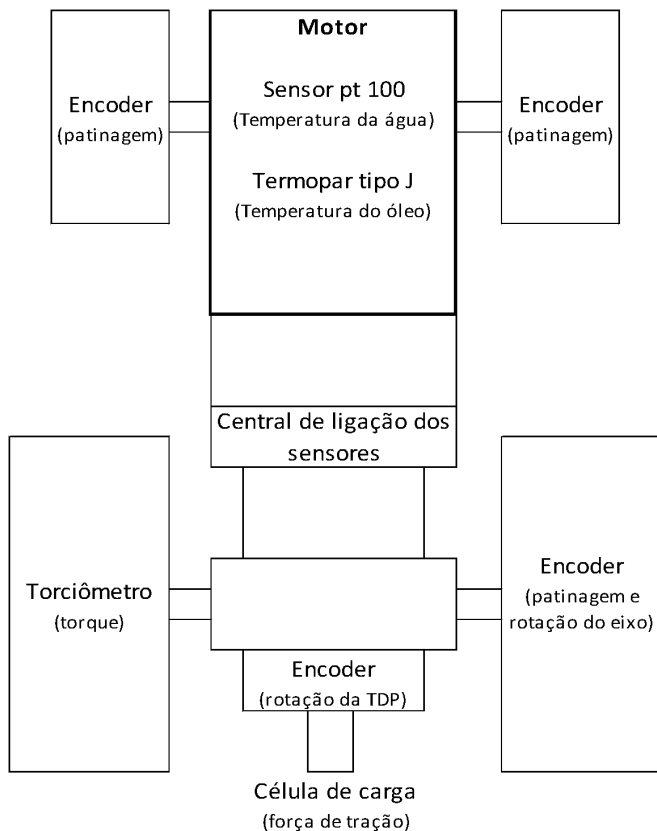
Encoder
(patinagem)

Motor

Sensor pt 100
(Temperatura da água)

Termopar tipo J
(Temperatura do óleo)

Encoder
(patinagem)

Central de ligação dos sensores

Torciômetro
(torque)

Encoder
(patinagem e rotação do eixo)

Encoder
(rotação da TDP)

Célula de carga
(força de tração)